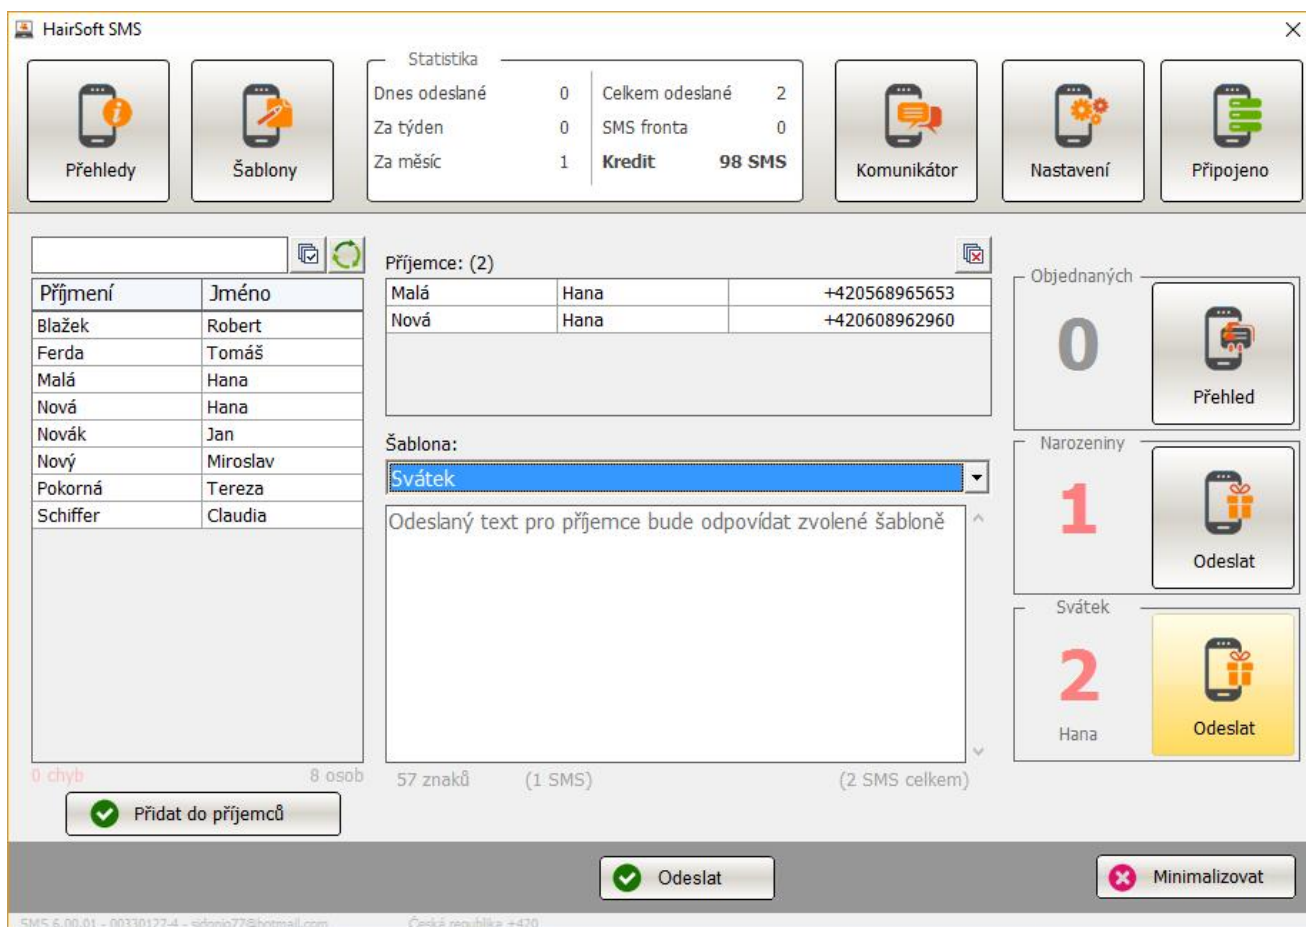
HairSoft SMS

×

Přehledy

Šablony

Statistika

| Dnes odeslané | 0 | Celkem odeslané | 2 |
|---|---|---|---|
| Za týden | 0 | SMS fronta | 0 |
| Za měsíc | 1 | **Kredit** | **98 SMS** |

Komunikátor

Nastavení

Připojeno

| Příjmení | Jméno |
|---|---|
| Blažek | Robert |
| Ferda | Tomáš |
| Malá | Hana |
| Nová | Hana |
| Novák | Jan |
| Nový | Miroslav |
| Pokorná | Tereza |
| Schiffer | Claudia |

0 chyb

8 osob

Přidat do příjemců

Příjemce: (2)

| Malá | Hana | +420568965653 |
|---|---|---|
| Nová | Hana | +420608962960 |

Šablona:

Svátek

Odeslaný text pro příjemce bude odpovídat zvolené šabloně

57 znaků (1 SMS) (2 SMS celkem)

Objednaných

0

Přehled

Narozeniny

1

Odeslat

Svátek

2

Hana

Odeslat

Odeslat

Minimalizovat

SMS 6.00.01 - 00330127-4 - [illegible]@hotmail.com Česká republika +420